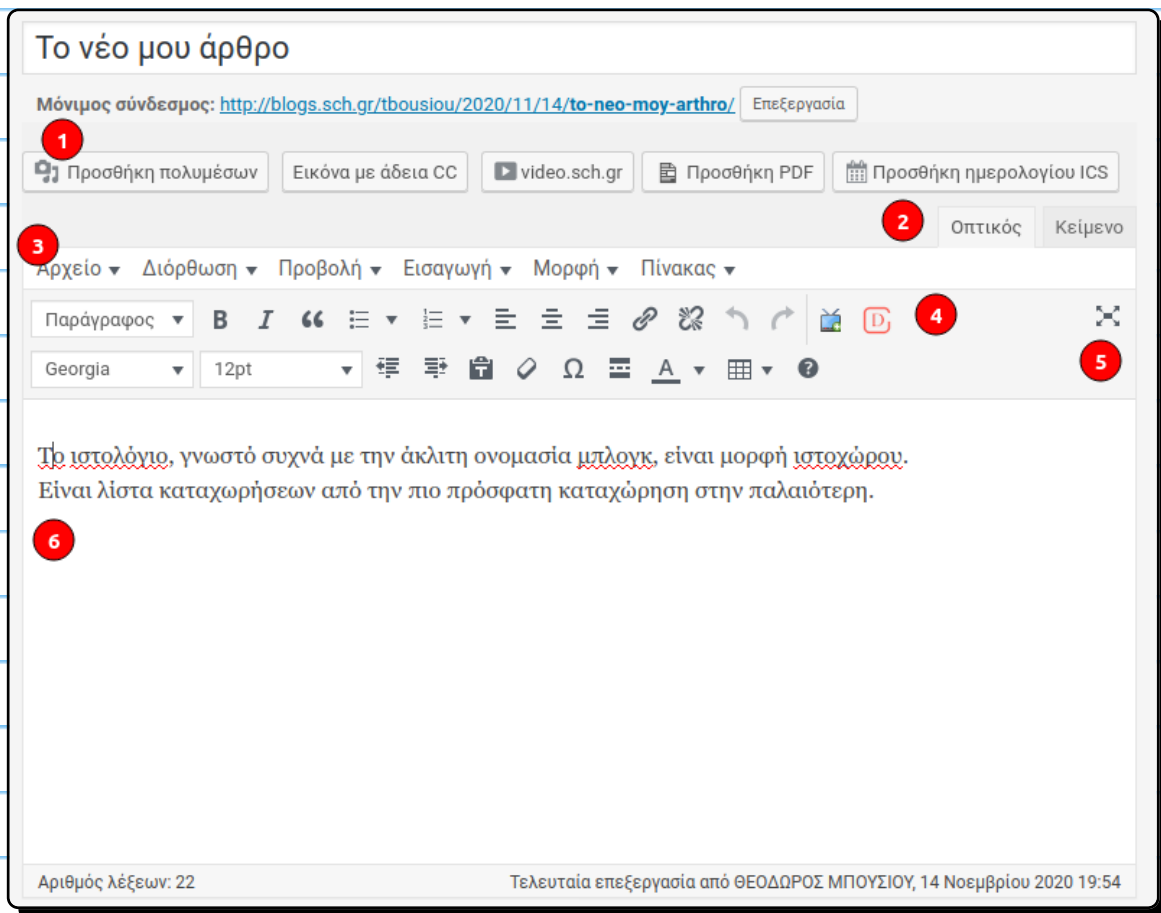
Το νέο μου άρθρο

Μόνιμος σύνδεσμος: http://blogs.sch.gr/tbousiou/2020/11/14/to-neo-moy-arthro/ Επεξεργασία

1

Προσθήκη πολυμέσων | Εικόνα με άδεια CC | video.sch.gr | Προσθήκη PDF | Προσθήκη ημερολογίου ICS

2

Οπτικός | Κείμενο

3

Αρχείο ▾ Διόρθωση ▾ Προβολή ▾ Εισαγωγή ▾ Μορφή ▾ Πίνακας ▾

Παράγραφος ▾ B I 66

4

5

Georgia ▾ 12pt ▾ Ω A ▾

Το ιστολόγιο, γνωστό συχνά με την άκλιτη ονομασία μπλογκ, είναι μορφή ιστοχώρου. Είναι λίστα καταχωρήσεων από την πιο πρόσφατη καταχώρηση στην παλαιότερη.

6

Αριθμός λέξεων: 22

Τελευταία επεξεργασία από ΘΕΟΔΩΡΟΣ ΜΠΟΥΣΙΟΥ, 14 Νοεμβρίου 2020 19:54